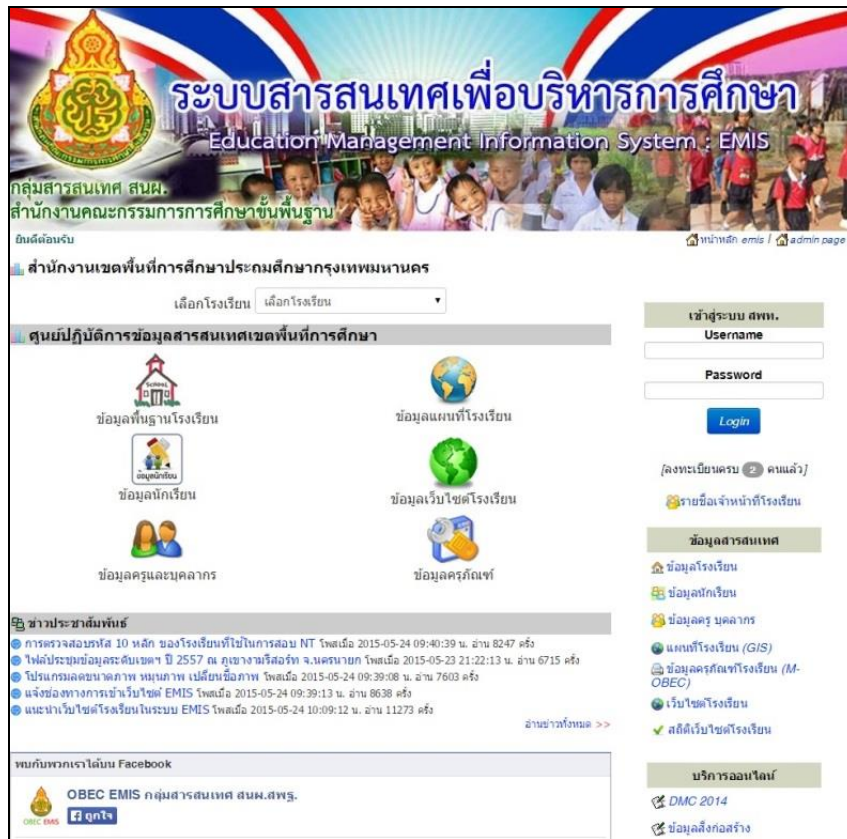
ระบบสารสนเทศเพื่อบริหารการศึกษา
Education Management Information System : EMIS
กลุ่มสารสนเทศ สนผ.
สำนักงานคณะกรรมการการศึกษาขั้นพื้นฐาน

ยินดีต้อนรับ
หน้าหลัก emis | admin page

สำนักงานเขตพื้นที่การศึกษาประถมศึกษากรุงเทพมหานคร

เลือกโรงเรียน เลือกโรงเรียน

ศูนย์ปฏิบัติการข้อมูลสารสนเทศเขตพื้นที่การศึกษา

ข้อมูลพื้นฐานโรงเรียน
ข้อมูลแผนที่โรงเรียน
ข้อมูลนักเรียน
ข้อมูลเว็บไซต์โรงเรียน
ข้อมูลครูและบุคลากร
ข้อมูลครุภัณฑ์

ข่าวประชาสัมพันธ์
การตรวจสอบรหัส 10 หลัก ของโรงเรียนที่ใช้ในการสอบ NT โพสเมื่อ 2015-05-24 09:40:39 น. อ่าน 8247 ครั้ง
ไฟล์ประชุมข้อมูลระดับเขตฯ ปี 2557 ณ ภูเขางามรีสอร์ท จ.นครนายก โพสเมื่อ 2015-05-23 21:22:13 น. อ่าน 6715 ครั้ง
โปรแกรมลดขนาดภาพ หมุนภาพ เปลี่ยนชื่อภาพ โพสเมื่อ 2015-05-24 09:39:08 น. อ่าน 7603 ครั้ง
แจ้งช่องทางการเข้าเว็บไซต์ EMIS โพสเมื่อ 2015-05-24 09:39:13 น. อ่าน 8638 ครั้ง
แนะนำเว็บไซต์โรงเรียนในระบบ EMIS โพสเมื่อ 2015-05-24 10:09:12 น. อ่าน 11273 ครั้ง
อ่านข่าวทั้งหมด >>

พบกับพวกเราได้บน Facebook
OBEC EMIS กลุ่มสารสนเทศ สนผ.สพฐ.
OBEC EMIS
ถูกใจ

เข้าสู่ระบบ สพท.
Username
Password
Login
[ลงทะเบียนครบ 2 คนแล้ว]
รายชื่อเจ้าหน้าที่โรงเรียน

ข้อมูลสารสนเทศ
ข้อมูลโรงเรียน
ข้อมูลนักเรียน
ข้อมูลครู บุคลากร
แผนที่โรงเรียน (GIS)
ข้อมูลครุภัณฑ์โรงเรียน (M-OBEC)
เว็บไซต์โรงเรียน
สถิติเว็บไซต์โรงเรียน

บริการออนไลน์
DMC 2014
ข้อมูลสิ่งก่อสร้าง